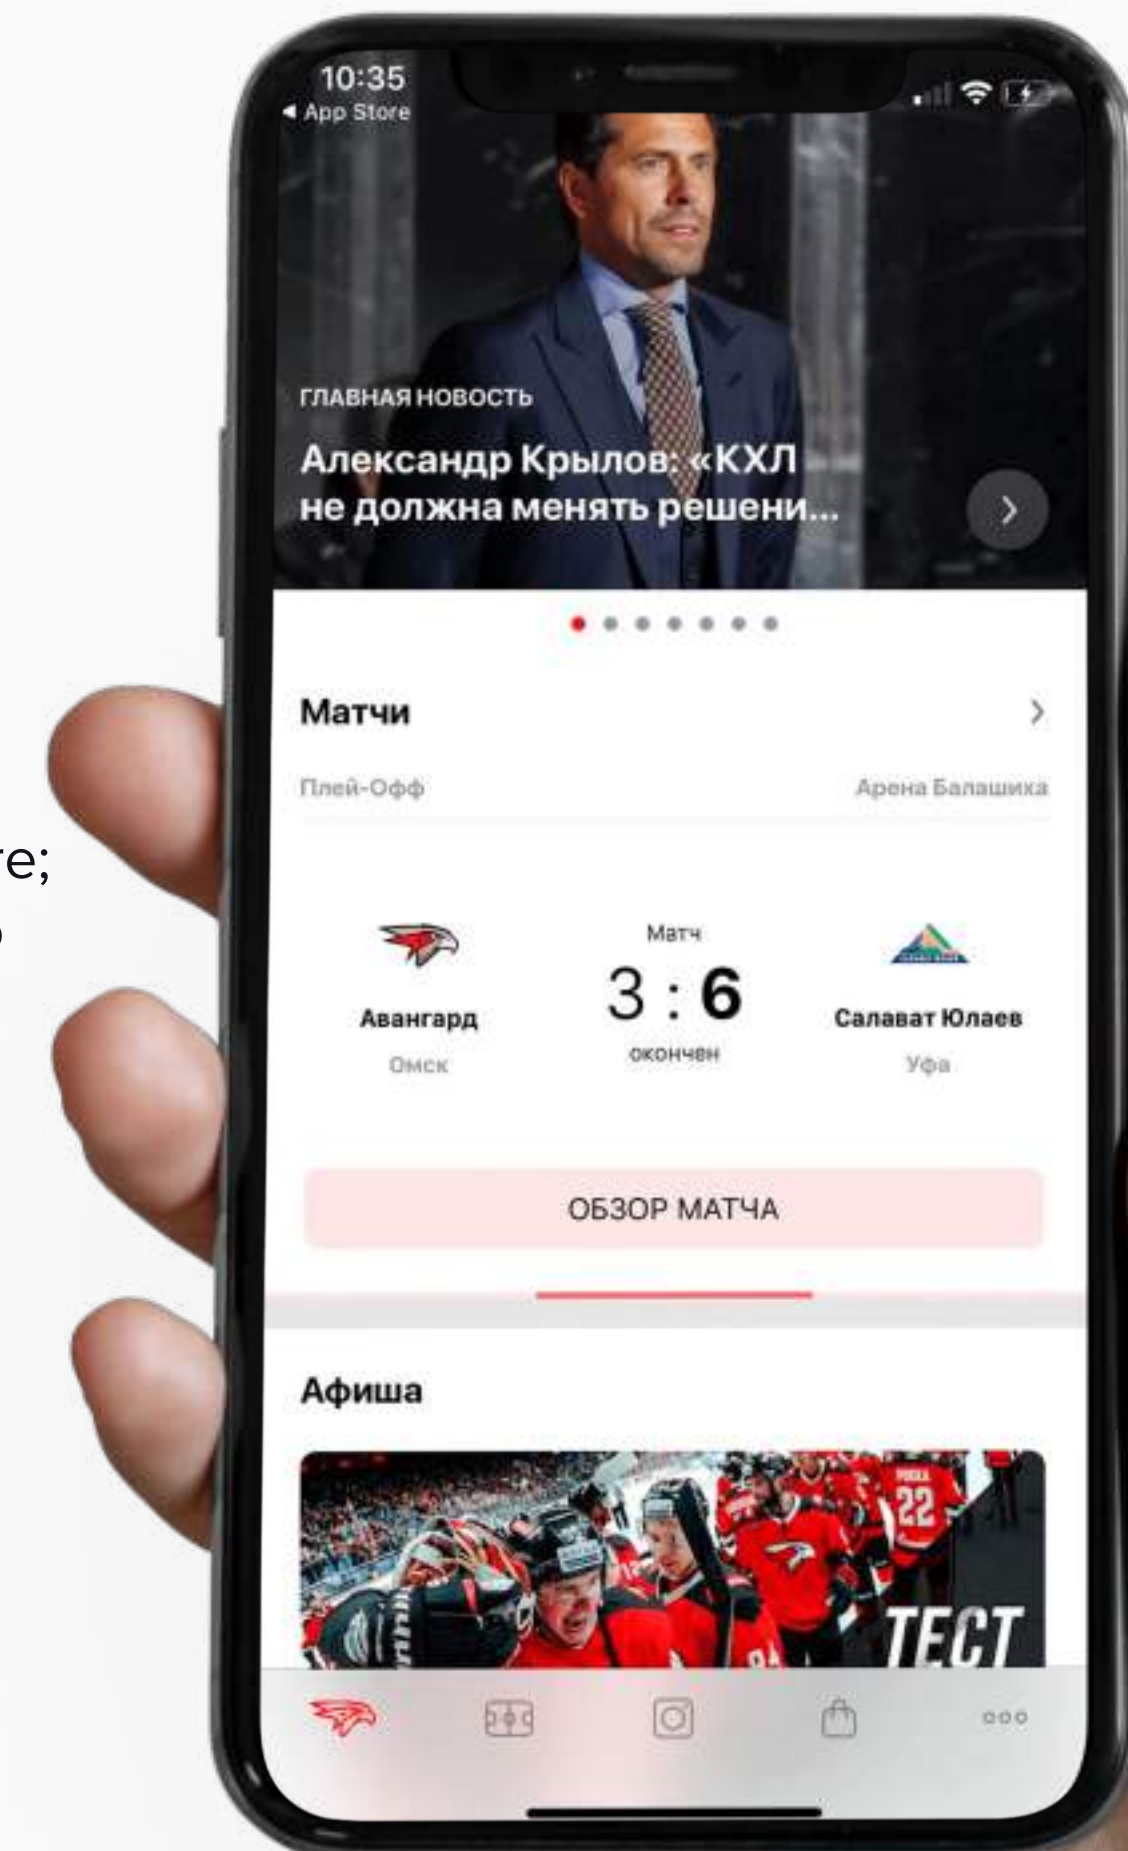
re;
)

10:35
◂ App Store

ГЛАВНАЯ НОВОСТЬ

Александр Крылов: «КХЛ не должна менять решени...

Матчи

Плей-Офф

Арена Балашиха

Матч

3 : 6

окончен

Авангард

Омск

Салават Юлаев

Уфа

ОБЗОР МАТЧА

Афиша

22

ТЕСТ